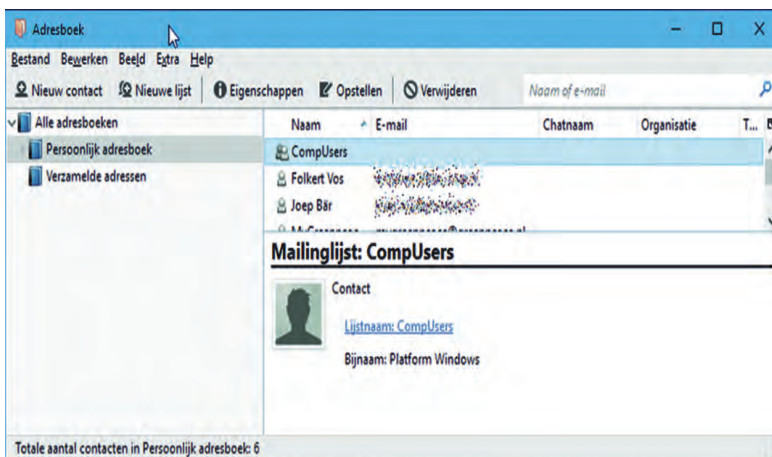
Adresboek

Bestand Bewerken Beeld Extra Help

Nieuw contact Nieuwe lijst Eigenschappen Opstellen Verwijderen Naam of e-mail

Alle adresboeken
Persoonlijk adresboek
Verzamelde adressen

| Naam | E-mail | Chatnaam | Organisatie | T... |
|---|---|---|---|---|
| CompUsers | | | | |
| Folkert Vos | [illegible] | | | |
| Joep Bär | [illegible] | | | |
| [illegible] | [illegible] | | | |

Mailinglijst: CompUsers

Contact

Lijstnaam: CompUsers

Bijnaam: Platform Windows

Totale aantal contacten in Persoonlijk adresboek: 6